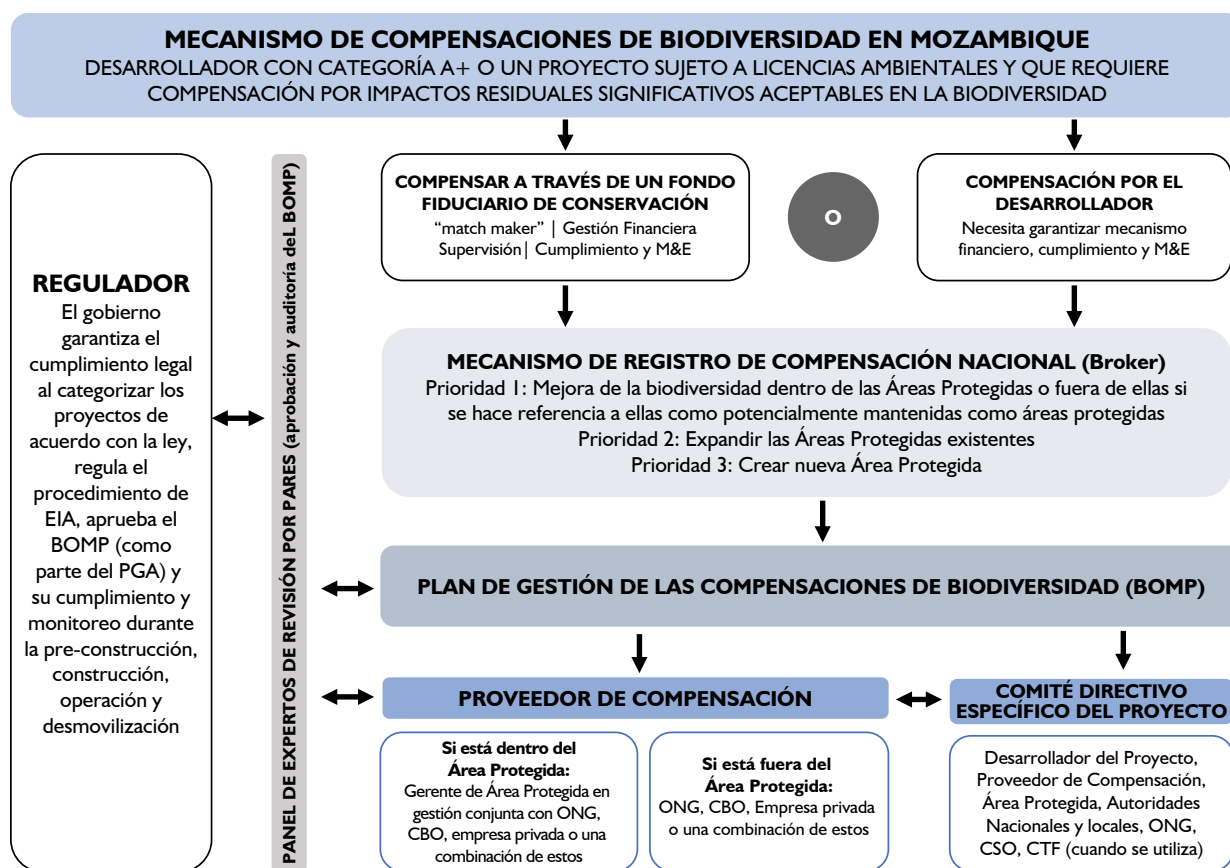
MECANISMO DE COMPENSACIONES DE BIODIVERSIDAD EN MOZAMBIQUE
DESARROLLADOR CON CATEGORÍA A+ O UN PROYECTO SUJETO A LICENCIAS AMBIENTALES Y QUE REQUIERE COMPENSACIÓN POR IMPACTOS RESIDUALES SIGNIFICATIVOS ACEPTABLES EN LA BIODIVERSIDAD

REGULADOR
El gobierno garantiza el cumplimiento legal al categorizar los proyectos de acuerdo con la ley, regula el procedimiento de EIA, aprueba el BOMP (como parte del PGA) y su cumplimiento y monitoreo durante la pre-construcción, construcción, operación y desmovilización

PANEL DE EXPERTOS DE REVISIÓN POR PARES (aprobación y auditoría del BOMP)

COMPENSAR A TRAVÉS DE UN FONDO FIDUCIARIO DE CONSERVACIÓN
"match maker" | Gestión Financiera Supervisión| Cumplimiento y M&E

O

COMPENSACIÓN POR EL DESARROLLADOR
Necesita garantizar mecanismo financiero, cumplimiento y M&E

MECANISMO DE REGISTRO DE COMPENSACIÓN NACIONAL (Broker)
Prioridad 1: Mejora de la biodiversidad dentro de las Áreas Protegidas o fuera de ellas si se hace referencia a ellas como potencialmente mantenidas como áreas protegidas
Prioridad 2: Expandir las Áreas Protegidas existentes
Prioridad 3: Crear nueva Área Protegida

PLAN DE GESTIÓN DE LAS COMPENSACIONES DE BIODIVERSIDAD (BOMP)

PROVEEDOR DE COMPENSACIÓN

COMITÉ DIRECTIVO ESPECÍFICO DEL PROYECTO

Si está dentro del Área Protegida:
Gerente de Área Protegida en gestión conjunta con ONG, CBO, empresa privada o una combinación de estos

Si está fuera del Área Protegida:
ONG, CBO, Empresa privada o una combinación de estos

Desarrollador del Proyecto, Proveedor de Compensación, Área Protegida, Autoridades Nacionales y locales, ONG, CSO, CTF (cuando se utiliza)